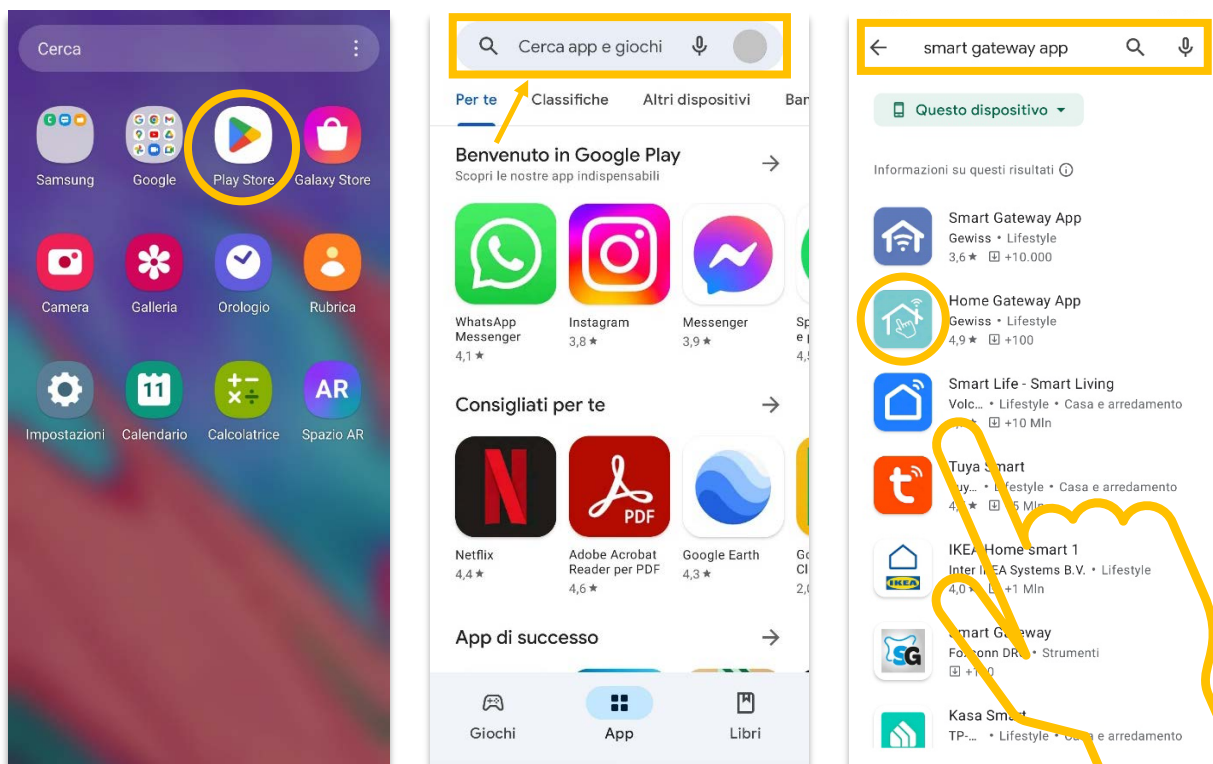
Cerca

Samsung
Google
Play Store
Galaxy Store
Camera
Galleria
Orologio
Rubrica
Impostazioni
11
Calendario
Calcolatrice
AR
Spazio AR

Cerca app e giochi

Per te
Classifiche
Altri dispositivi
Ban

Benvenuto in Google Play
Scopri le nostre app indispensabili

WhatsApp Messenger
4,1 ★
Instagram
3,8 ★
Messenger
3,9 ★
Sp e p
4,5

Consigliati per te

PDF
Netflix
4,4 ★
Adobe Acrobat Reader per PDF
4,6 ★
Google Earth
4,3 ★
Go Cl
2,0

App di successo

Giochi
App
Libri

smart gateway app

Questo dispositivo

Informazioni su questi risultati

Smart Gateway App
Gewiss • Lifestyle
3,6 ★ +10.000

Home Gateway App
Gewiss • Lifestyle
4,9 ★ +100

Smart Life - Smart Living
Volc... • Lifestyle • Casa e arredamento
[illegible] +10 Mln

Tuya Smart
Tuy... • Lifestyle • Casa e arredamento
4,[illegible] ★ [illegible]5 Mln

IKEA
IKEA Home smart 1
Inter IKEA Systems B.V. • Lifestyle
4,0 ★ +1 Mln

SG
Smart Gateway
Foxconn DR... • Strumenti
+1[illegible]0

Kasa Smart
TP-... • Lifestyle • Casa e arredamento